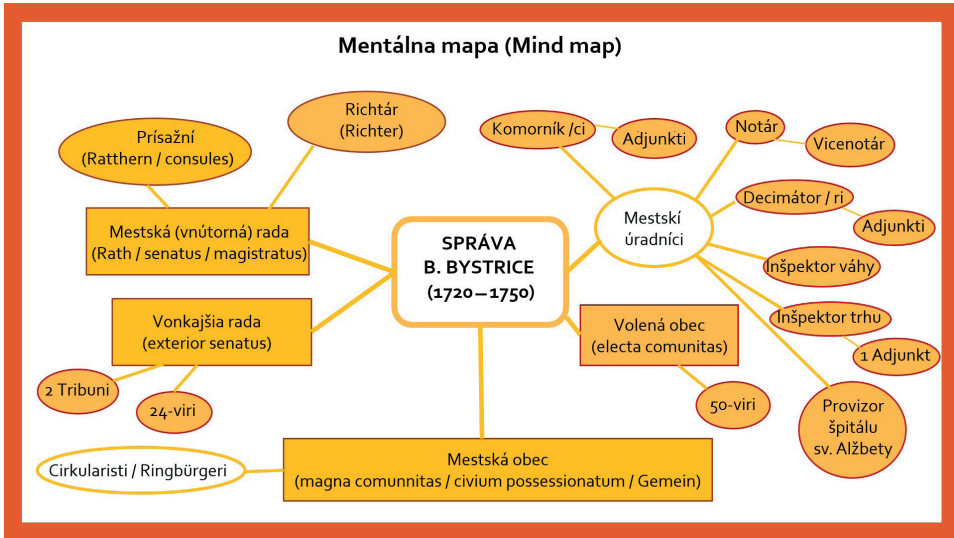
Mentálna mapa (Mind map)

SPRÁVA
B. BYSTRICE
(1720 – 1750)

Richtár
(Richter)

Prísažní
(Ratthern / consules)

Mestská (vnútorná) rada
(Rath / senatus / magistratus)

Vonkajšia rada
(exterior senatus)

2 Tribuni

24-viri

Mestská obec
(magna comunnitas / civium possessionatum / Gemein)

Cirkularisti / Ringbürgeri

Volená obec
(electa comunitas)

50-viri

Mestskí úradníci

Komorník /ci

Adjunkti

Notár

Vicenotár

Decimátor / ri

Adjunkti

Inšpektor váhy

Inšpektor trhu

1 Adjunkt

Provizor špitálu sv. Alžbety